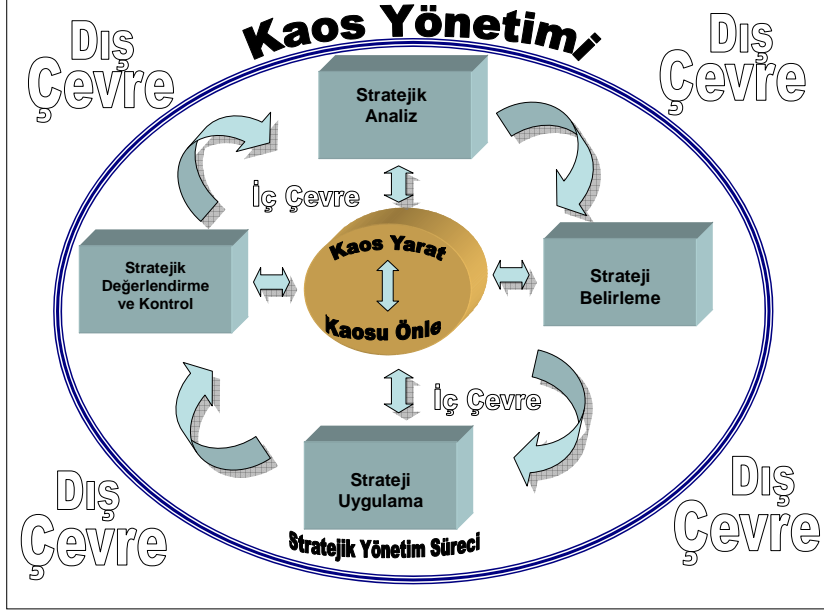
Kaos Yönetimi

Dış Çevre

Dış Çevre

Stratejik Analiz

İç Çevre

Stratejik Değerlendirme ve Kontrol

Kaos Yarat

Kaosu Önle

Strateji Belirleme

İç Çevre

Strateji Uygulama

Stratejik Yönetim Süreci

Dış Çevre

Dış Çevre